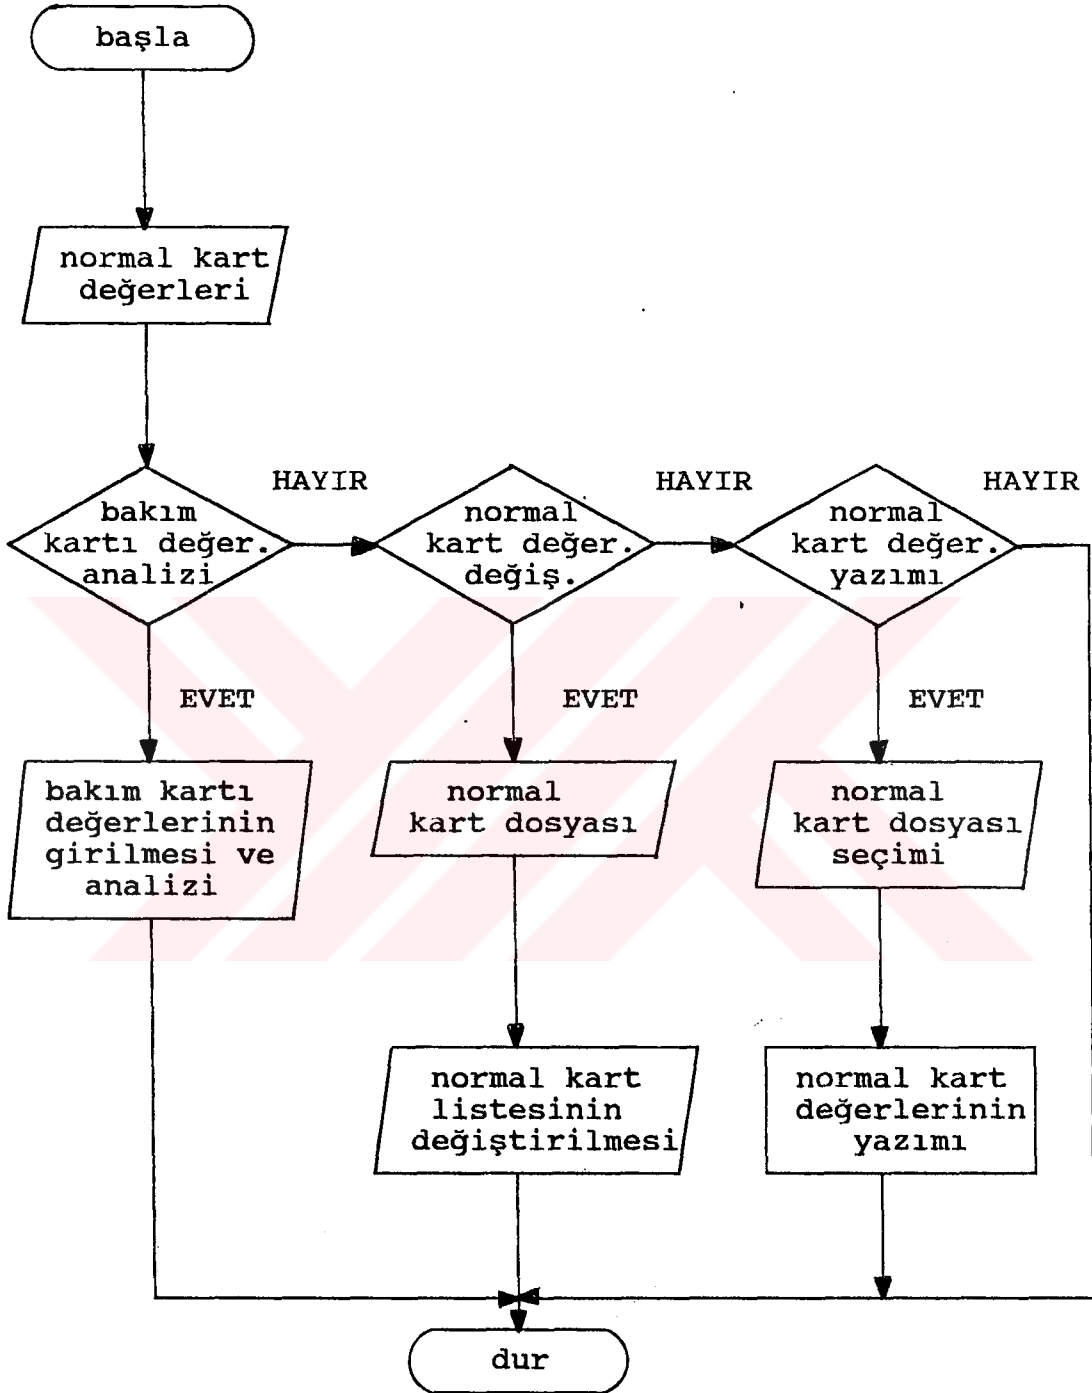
başla

normal kart değerleri

bakım kartı değer. analizi

HAYIR

normal kart değer. değiş.

HAYIR

normal kart değer. yazımı

HAYIR

EVET

EVET

EVET

bakım kartı değerlerinin girilmesi ve analizi

normal kart dosyası

normal kart dosyası seçimi

normal kart listesinin değiştirilmesi

normal kart değerlerinin yazımı

dur